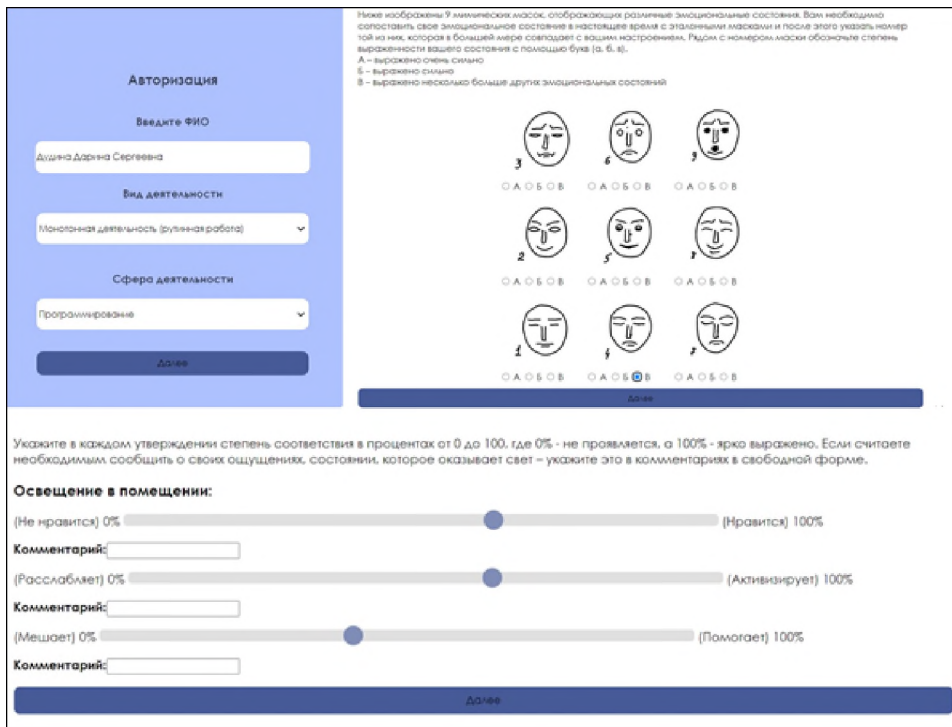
Авторизация

Введите ФИО

Дудина Дарина Сергеевна

Вид деятельности

Монотонная деятельность (рутинная работа)

Сфера деятельности

Программирование

Далее

Ниже изображены 9 мимических масок, отображающих различные эмоциональные состояния. Вам необходимо сопоставить свое эмоциональное состояние в настоящее время с эталонными масками и после этого указать номер той из них, которая в большей мере совпадает с вашим настроением. Рядом с номером маски обозначьте степень выраженности вашего состояния с помощью букв (а, б, в).
А – выражено очень сильно
Б – выражено сильно
В – выражено несколько больше других эмоциональных состояний

3 6 9

А Б В А Б В А Б В

2 5 8

А Б В А Б В А Б В

1 4 7

А Б В А Б В А Б В

Далее

Укажите в каждом утверждении степень соответствия в процентах от 0 до 100, где 0% - не проявляется, а 100% - ярко выражено. Если считаете необходимым сообщить о своих ощущениях, состоянии, которое оказывает свет – укажите это в комментариях в свободной форме.

Освещение в помещении:

(Не нравится) 0% (Нравится) 100%

Комментарий:

(Расслабляет) 0% (Активизирует) 100%

Комментарий:

(Мешает) 0% (Помогает) 100%

Комментарий:

Далее